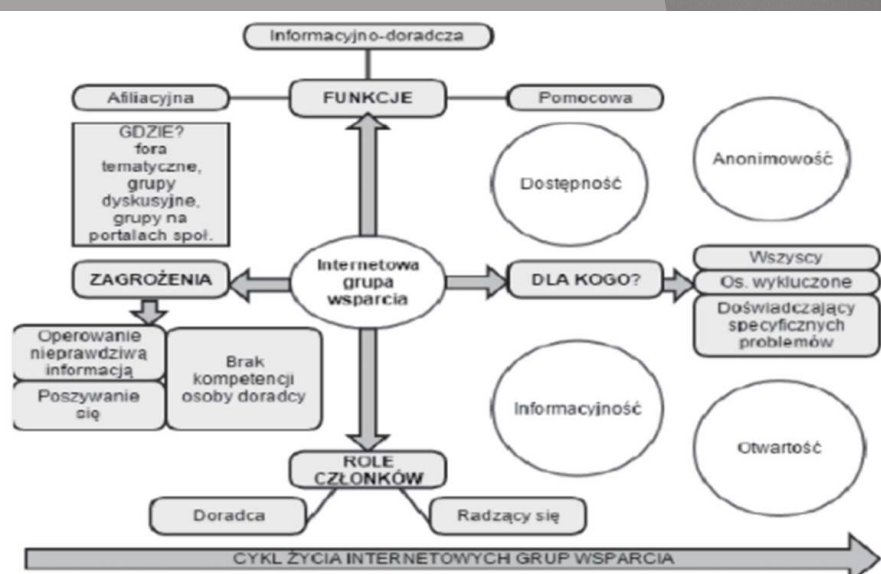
Informacyjno-doradcza

Afiliacyjna

FUNKCJE

Pomocowa

GDZIE? fora tematyczne, grupy dyskusyjne, grupy na portalach społ.

Dostępność

Anonimowość

ZAGROŻENIA

Internetowa grupa wsparcia

DLA KOGO?

Wszyscy

Os. wykluczone

Doświadczający specyficznych problemów

Operowanie nieprawdziwą informacją

Poszywanie się

Brak kompetencji osoby doradcy

Informacyjność

Otwartość

ROLE CZŁONKÓW

Doradca

Radzący się

CYKL ŻYCIA INTERNETOWYCH GRUP WSPARCIA